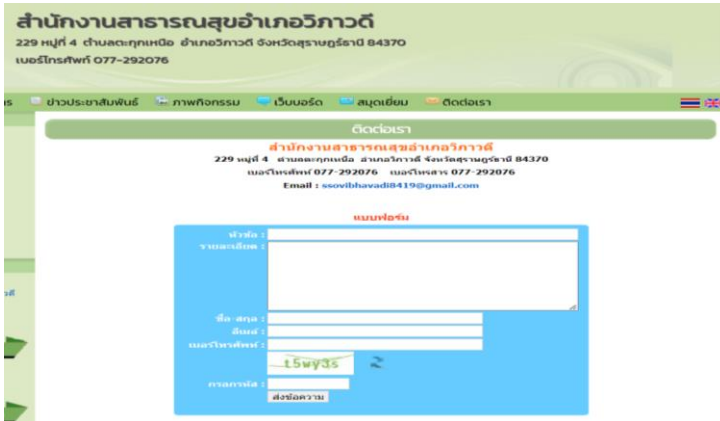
สำนักงานสาธารณสุขอำเภอวิภาวดี
229 หมู่ที่ 4 ตำบลตะกุกเหนือ อำเภอวิภาวดี จังหวัดสุราษฎร์ธานี 84370
เบอร์โทรศัพท์ 077-292076

ร ข่าวประชาสัมพันธ์ ภาพกิจกรรม เว็บบอร์ด สมุดเยี่ยม ติดต่อเรา

ติดต่อเรา
สำนักงานสาธารณสุขอำเภอวิภาวดี
229 หมู่ที่ 4 ตำบลตะกุกเหนือ อำเภอวิภาวดี จังหวัดสุราษฎร์ธานี 84370
เบอร์โทรศัพท์ 077-292076 เบอร์โทรสาร 077-292076
Email : ssovibhavadi8419@gmail.com

แบบฟอร์ม
หัวข้อ :
รายละเอียด :
ชื่อ-สกุล :
อีเมล์ :
เบอร์โทรศัพท์ :
t5wy3s
กรอกรหัส :
ส่งข้อความ

วดี